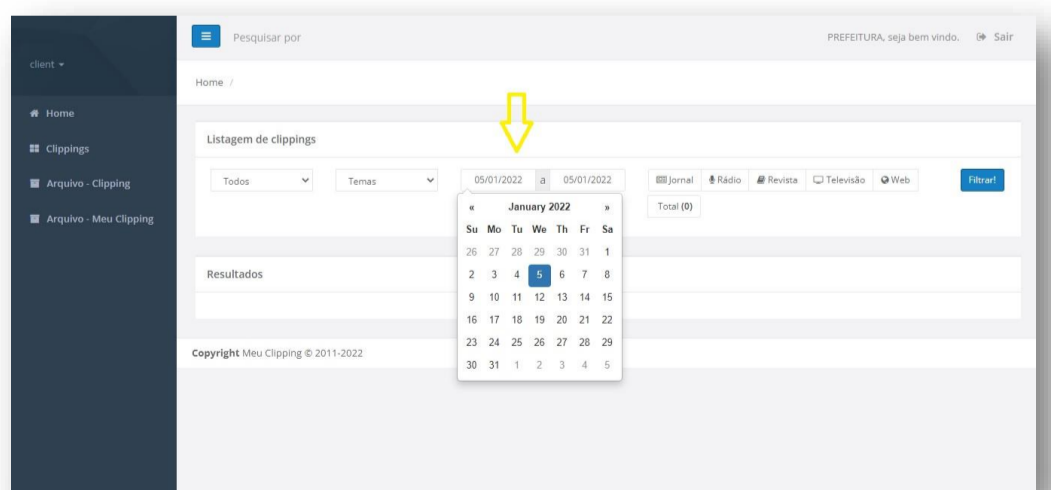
client ▾

Home

Clippings

Arquivo - Clipping

Arquivo - Meu Clipping

Pesquisar por

PREFEITURA, seja bem vindo. Sair

Home /

Listagem de clippings

Todos

Temas

05/01/2022 a 05/01/2022

Jornal Rádio Revista Televisão Web

Filtrar!

Total (0)

| « | | | January 2022 | | | » |
|---|---|---|---|---|---|---|
| Su | Mo | Tu | We | Th | Fr | Sa |
| 26 | 27 | 28 | 29 | 30 | 31 | 1 |
| 2 | 3 | 4 | 5 | 6 | 7 | 8 |
| 9 | 10 | 11 | 12 | 13 | 14 | 15 |
| 16 | 17 | 18 | 19 | 20 | 21 | 22 |
| 23 | 24 | 25 | 26 | 27 | 28 | 29 |
| 30 | 31 | 1 | 2 | 3 | 4 | 5 |

Resultados

Copyright Meu Clipping © 2011-2022